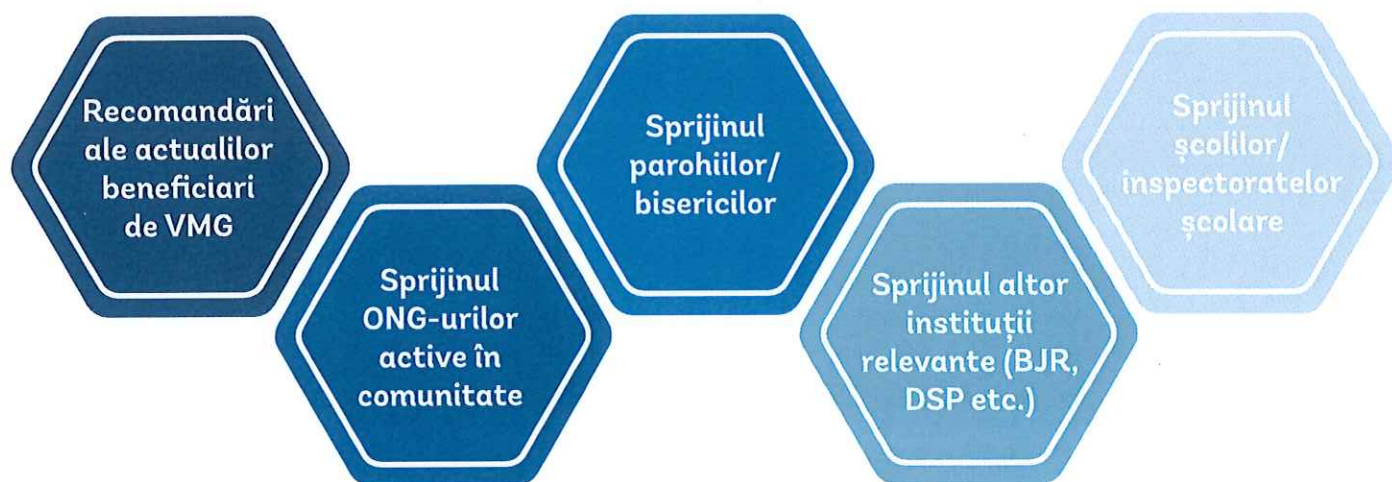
Recomandări ale actualilor beneficiari de VMG

Sprijinul ONG-urilor active în comunitate

Sprijinul parohiilor/ bisericilor

Sprijinul altor instituții relevante (BJR, DSP etc.)

Sprijinul școlilor/ inspectoratelor școlare